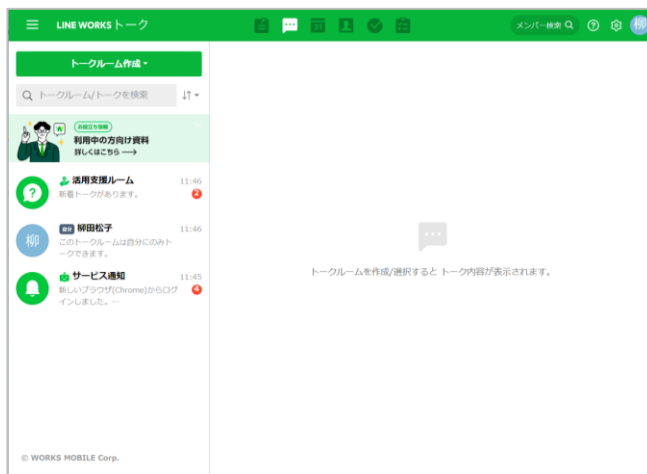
LINE WORKS トーク

メンバー検索

柳

トークルーム作成

トークルーム/トークを検索

お役立ち情報

利用中の方向け資料

詳しくはこちら ⟶

活用支援ルーム

11:46

新着トークがあります。

2

柳

管理 柳田松子

11:46

このトークルームは自分にのみトークできます。

サービス通知

11:45

新しいブラウザ(Chrome)からログインしました。...

4

トークルームを作成/選択すると トーク内容が表示されます。

© WORKS MOBILE Corp.